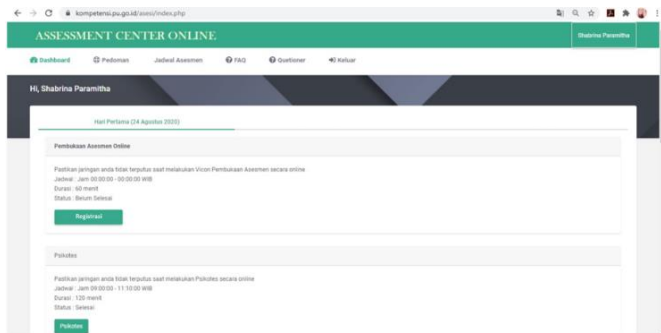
kompetensi.pu.go.id/asesi/index.php

ASSESSMENT CENTER ONLINE

Shabrina Paramitha

Dashboard
Pedoman
Jadwal Asesmen
FAQ
Questioner
Keluar

Hi, Shabrina Paramitha

Hari Pertama (24 Agustus 2020)

Pembukaan Asesmen Online

Pastikan jaringan anda tidak terputus saat melakukan Vicon Pembukaan Asesmen secara online
Jadwal : Jam 00:00:00 - 00:00:00 WIB
Durasi : 60 menit
Status : Belum Selesai

Registrasi

Psikotes

Pastikan jaringan anda tidak terputus saat melakukan Psikotes secara online
Jadwal : Jam 09:00:00 - 11:10:00 WIB
Durasi : 120 menit
Status : Selesai

Psikotes